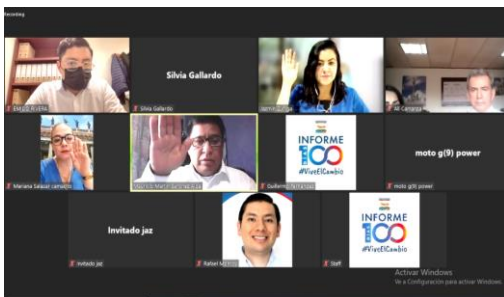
Recording

DIEGO RIVERA

Silvia Gallardo

Silvia Gallardo

Jazmin Zúñiga

Gil Camargo

Mariana Salazar camacho

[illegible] Martin Sánchez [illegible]

INFORME 100
#ViveElCambio

Guillermo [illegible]

moto g(9) power

moto g(9) power

Invitado jaz

Invitado jaz

Rafael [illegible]

INFORME 100
#ViveElCambio

Staff

Activar Windows
Ve a Configuración para activar Windows.